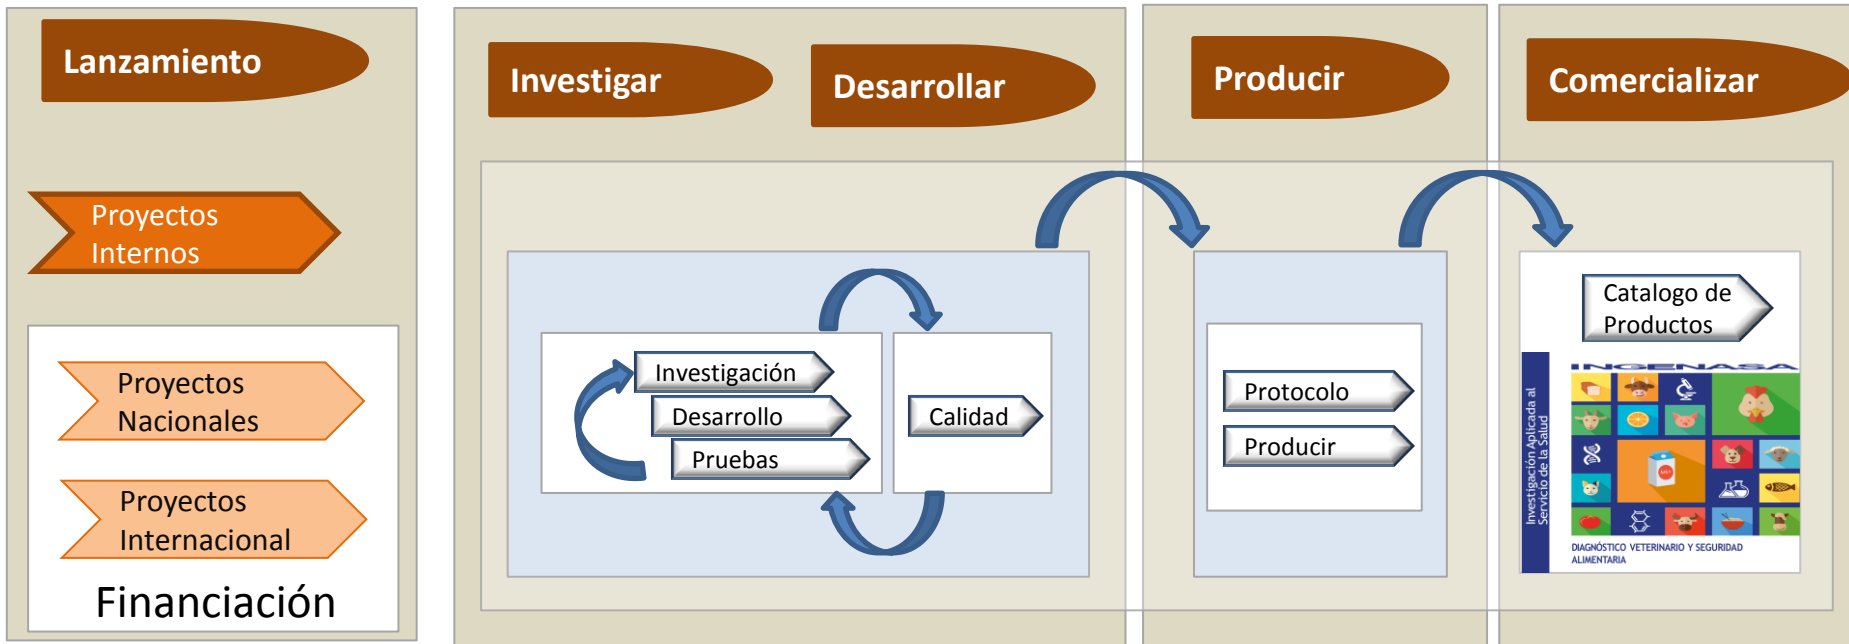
Lanzamiento

Proyectos Internos

Proyectos Nacionales

Proyectos Internacional

Financiación

Investigar

Desarrollar

Investigación

Desarrollo

Pruebas

Calidad

Producir

Protocolo

Producir

Comercializar

Catalogo de Productos

INGENASA

Investigación Aplicada al Servicio de la Salud

DIAGNÓSTICO VETERINARIO Y SEGURIDAD ALIMENTARIA